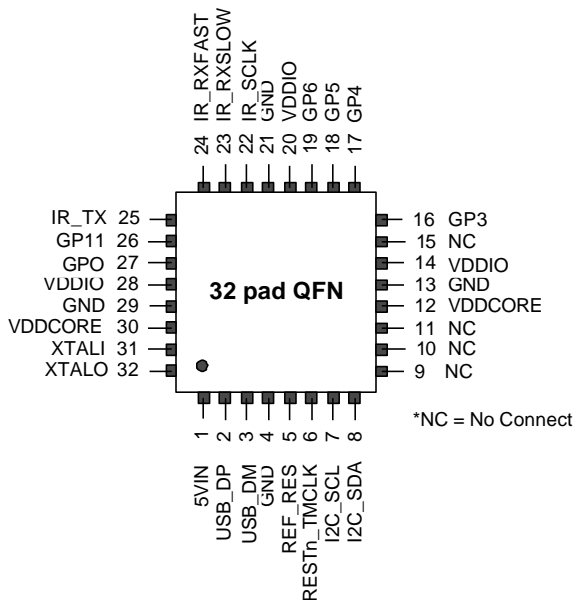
IR_RXFAST
IR_RXSLOW
IR_SCLK
GND
VDDIO
GP6
GP5
GP4

24
23
22
21
20
19
18
17

IR_TX 25
GP11 26
GPO 27
VDDIO 28
GND 29
VDDCORE 30
XTALI 31
XTALO 32

32 pad QFN

16 GP3
15 NC
14 VDDIO
13 GND
12 VDDCORE
11 NC
10 NC
9 NC

*NC = No Connect

1
2
3
4
5
6
7
8

5VIN
USB_DP
USB_DM
GND
REF_RES
RESTn_TMCLK
I2C_SCL
I2C_SDA